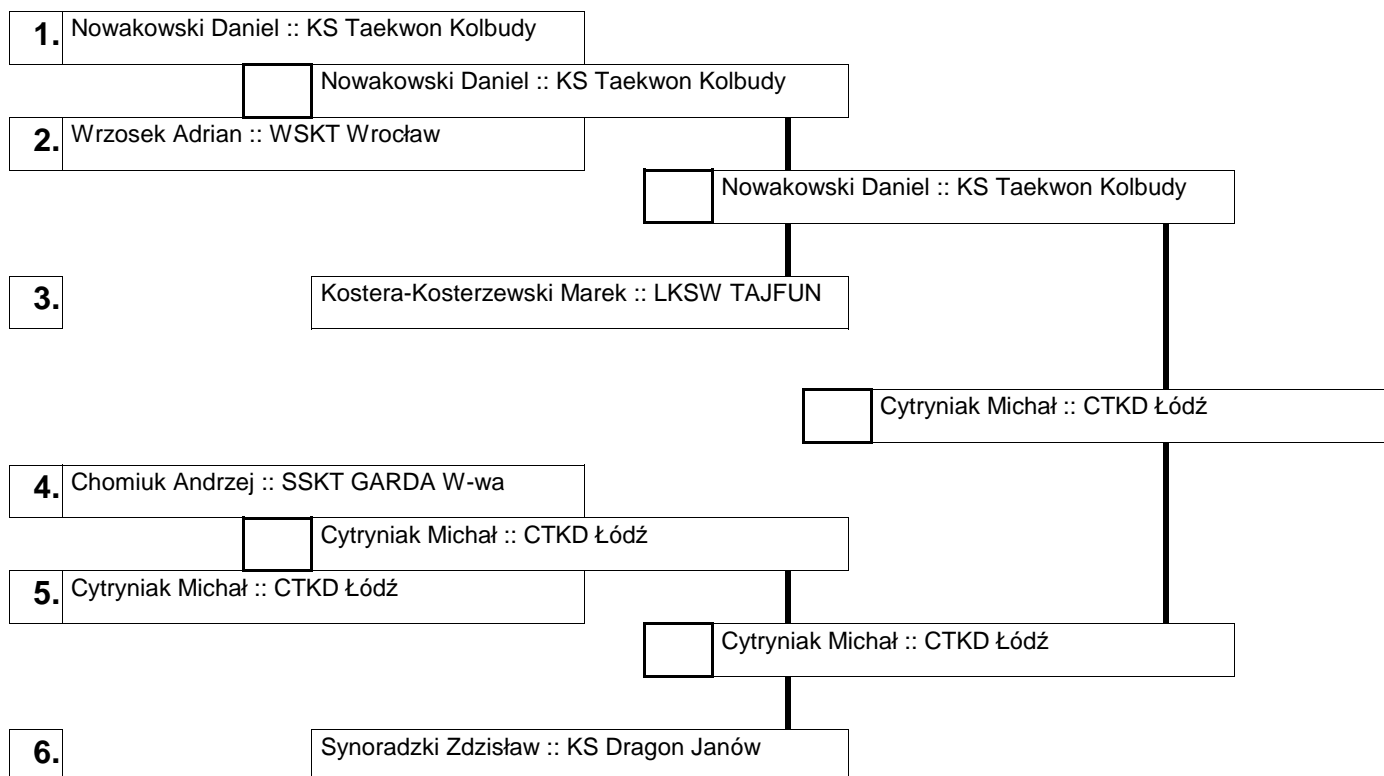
1. Nowakowski Daniel :: KS Taekwon Kolbudy

Nowakowski Daniel :: KS Taekwon Kolbudy

2. Wrzosek Adrian :: WSKT Wrocław

Nowakowski Daniel :: KS Taekwon Kolbudy

3.

Kostera-Kosterzewski Marek :: LKSW TAJFUN

Cytryniak Michał :: CTKD Łódź

4. Chomiuk Andrzej :: SSKT GARDA W-wa

Cytryniak Michał :: CTKD Łódź

5. Cytryniak Michał :: CTKD Łódź

Cytryniak Michał :: CTKD Łódź

6.

Synoradzki Zdzisław :: KS Dragon Janów